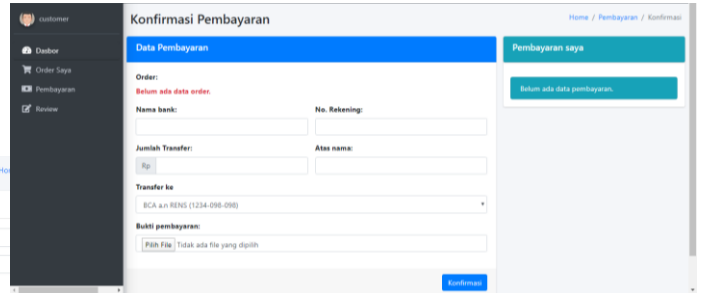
customer

Dasbor
Order Saya
Pembayaran
Review

Ho

Konfirmasi Pembayaran

Home / Pembayaran / Konfirmasi

Data Pembayaran

Order:
Belum ada data order.

Nama bank:

No. Rekening:

Jumlah Transfer:
Rp

Atas nama:

Transfer ke
BCA a.n RENS (1234-098-098)

Bukti pembayaran:
Pilih File Tidak ada file yang dipilih

Konfirmasi

Pembayaran saya

Belum ada data pembayaran.